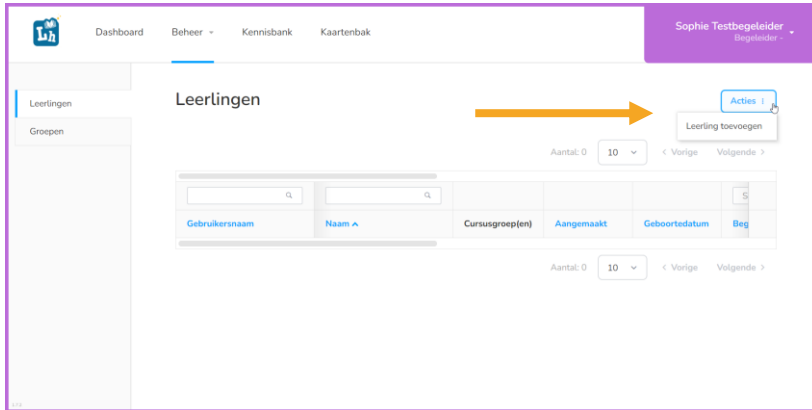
Lh

Dashboard Beheer Kennisbank Kaartenbak

Sophie Testbegeleider
Begeleider -

Leerlingen
Groepen

Leerlingen

Acties

Leerling toevoegen

Aantal: 0 10 < Vorige Volgende >

| Gebruikersnaam | Naam | Cursusgroep(en) | Aangemaakt | Geboortedatum | Beg |
|---|---|---|---|---|---|

Aantal: 0 10 < Vorige Volgende >